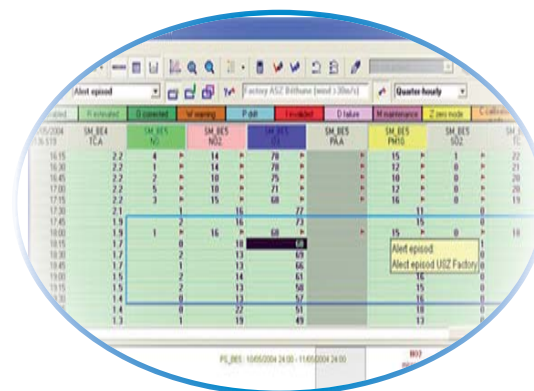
Alert episod
Factory ASZ Béthune (wind >30m/s)
Quarter-hourly
R estimated | D corrected | W warning | P edit | I invalid | D failure | M maintenance | Z zero mode | C calibration

| 10/05/2004 | SM_BE4 TCA | SM_BE5 NO | SM_BE5 NO2 | SM_BE5 O3 | SM_BE5 PAA | SM_BE5 PM10 | SM_BE5 SO2 | SM_BE TC |
|---|---|---|---|---|---|---|---|---|
| 16:15 | 2.2 | 4 | 14 | 70 | | 15 | 1 | 22 |
| 16:30 | 2.2 | 1 | 14 | 70 | | 12 | 0 | 21 |
| 16:45 | 2.2 | 2 | 10 | 75 | | 11 | 0 | 25 |
| 17:00 | 2.2 | 5 | 10 | 71 | | 12 | 0 | 26 |
| 17:15 | 2.2 | 3 | 15 | 68 | | 15 | 0 | 20 |
| 17:30 | 2.1 | | 16 | 77 | | 15 | | |
| 17:45 | 1.9 | 1 | 15 | 71 | | 15 | | |
| 18:00 | 1.9 | 1 | 16 | 68 | | 15 | 0 | 19 |
| 18:15 | 1.7 | 0 | 18 | 68 | | | | |
| 18:30 | 1.7 | 2 | 13 | 69 | | | | |
| 18:45 | 1.7 | 2 | 13 | 66 | | | | |
| 19:00 | 1.5 | 2 | 14 | 61 | | 16 | | |
| 19:15 | 1.5 | 2 | 13 | 58 | | 15 | | |
| 19:30 | 1.4 | 0 | 13 | 57 | | 16 | | |
| 19:45 | 1.4 | 0 | 22 | 51 | | 18 | | |
| 20:00 | 1.3 | 1 | 19 | 49 | | 15 | | |

Alet episod
Alert episod U0Z Factory

PS_BE5: 10/05/2004 24:00 - 11/05/2004 24:00
NO2